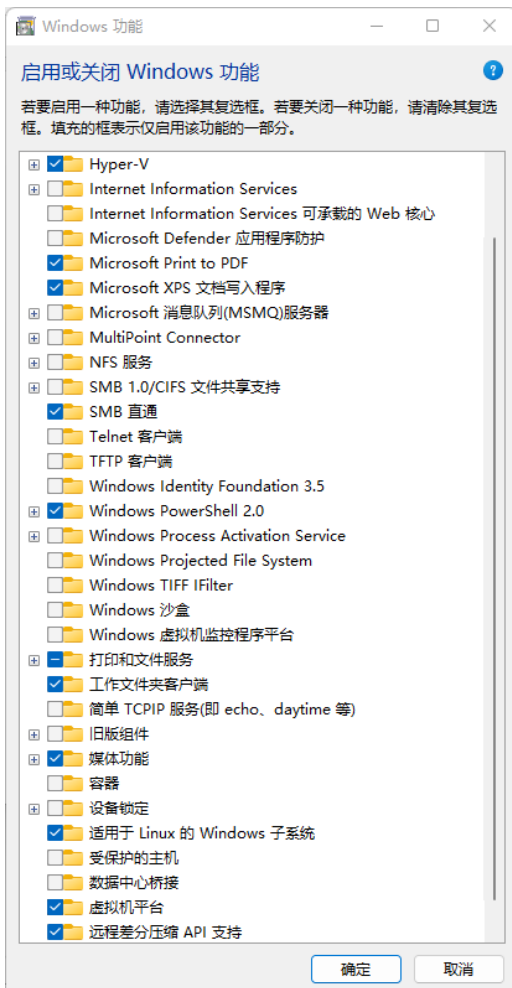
Windows 功能

启用或关闭 Windows 功能

若要启用一种功能，请选择其复选框。若要关闭一种功能，请清除其复选框。填充的框表示仅启用该功能的一部分。

Hyper-V
Internet Information Services
Internet Information Services 可承载的 Web 核心
Microsoft Defender 应用程序防护
Microsoft Print to PDF
Microsoft XPS 文档写入程序
Microsoft 消息队列(MSMQ)服务器
MultiPoint Connector
NFS 服务
SMB 1.0/CIFS 文件共享支持
SMB 直通
Telnet 客户端
TFTP 客户端
Windows Identity Foundation 3.5
Windows PowerShell 2.0
Windows Process Activation Service
Windows Projected File System
Windows TIFF IFilter
Windows 沙盒
Windows 虚拟机监控程序平台
打印和文件服务
工作文件夹客户端
简单 TCPIP 服务(即 echo、daytime 等)
旧版组件
媒体功能
容器
设备锁定
适用于 Linux 的 Windows 子系统
受保护的主机
数据中心桥接
虚拟机平台
远程差分压缩 API 支持

确定
取消